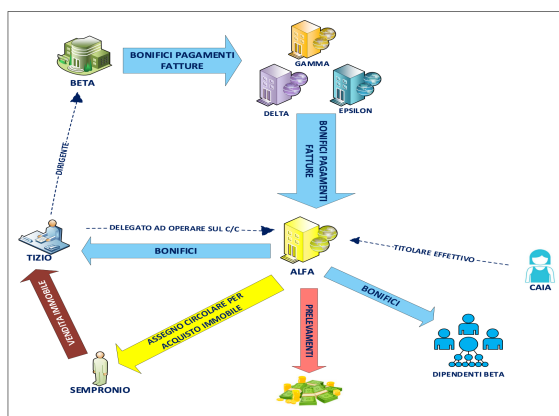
BETA

BONIFICI PAGAMENTI FATTURE

GAMMA

DELTA

EPSILON

BONIFICI PAGAMENTI FATTURE

DIRIGENTE

DELEGATO AD OPERARE SUL C/C

TIZIO

BONIFICI

ALFA

TITOLARE EFFETTIVO

CAIA

VENDITA IMMOBILE

ASSEGNO CIRCOLARE PER ACQUISTO IMMOBILE

PRELEVAMENTI

BONIFICI

DIPENDENTI BETA

SEMPRONIO